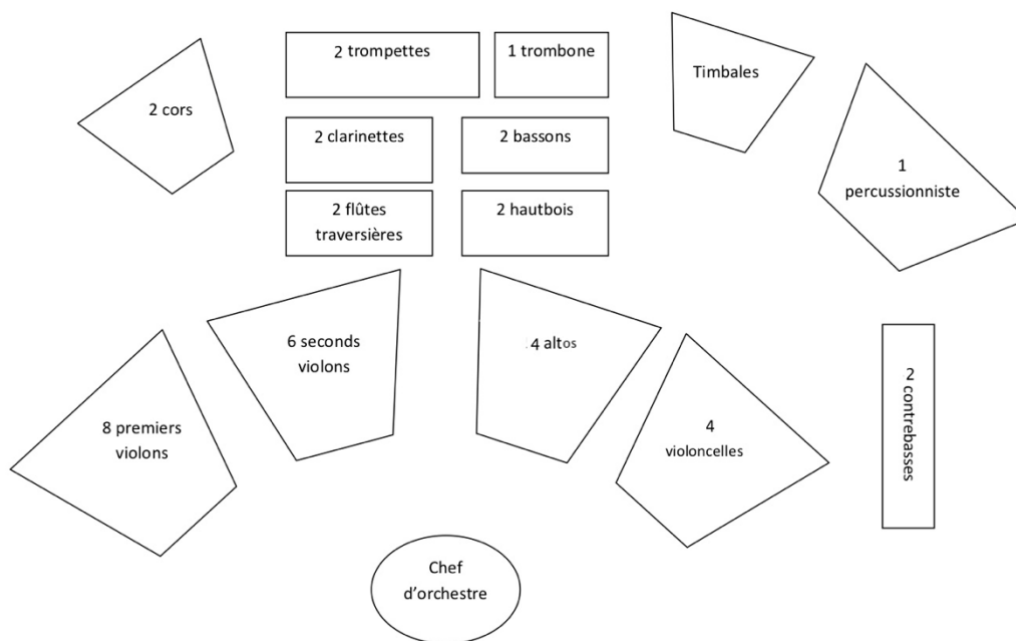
2 cors

2 trompettes

1 trombone

Timbales

2 clarinettes

2 bassons

1 percussionniste

2 flûtes traversières

2 hautbois

6 seconds violons

4 altos

8 premiers violons

4 violoncelles

2 contrebasses

Chef d'orchestre